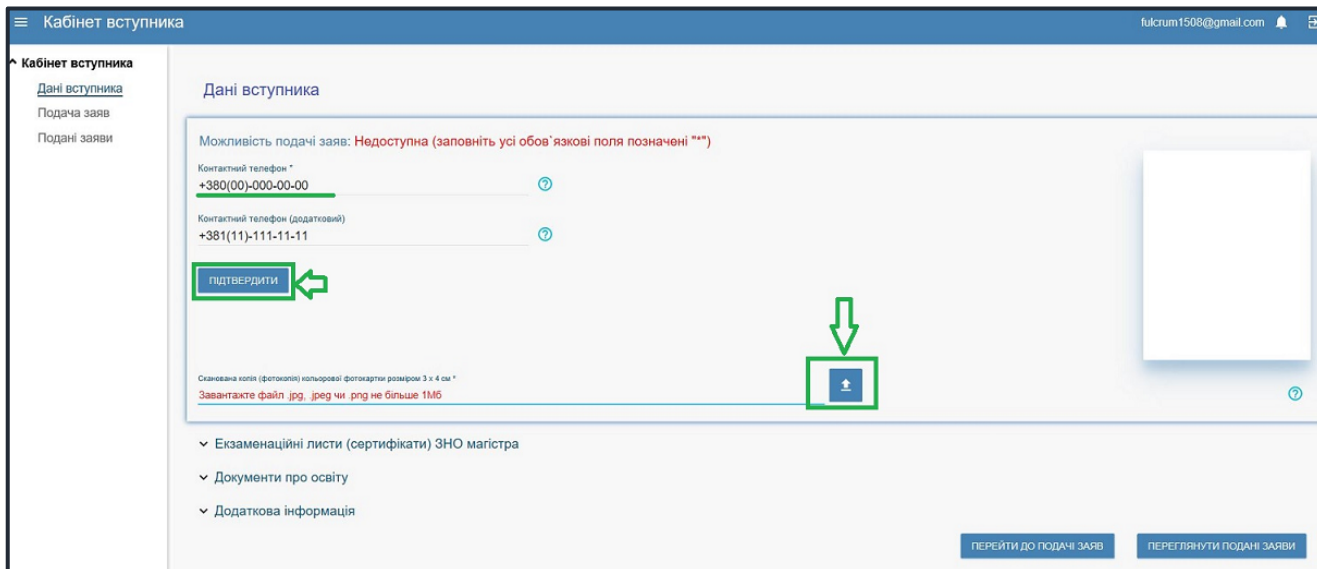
Кабінет вступника

fulcrum1508@gmail.com

Кабінет вступника
Дані вступника
Подача заяв
Подані заяви

Дані вступника

Можливість подачі заяв: Недоступна (заповніть усі обов`язкові поля позначені "*")

Контактний телефон *
+380(00)-000-00-00

Контактний телефон (додатковий)
+381(11)-111-11-11

ПІДТВЕРДИТИ

Сканована копія (фотокопія) кольорової фотокартки розміром 3 х 4 см *
Завантажте файл .jpg, .jpeg чи .png не більше 1Мб

Екзаменаційні листи (сертифікати) ЗНО магістра

Документи про освіту

Додаткова інформація

ПЕРЕЙТИ ДО ПОДАЧІ ЗАЯВ

ПЕРЕГЛЯНУТИ ПОДАНІ ЗАЯВИ